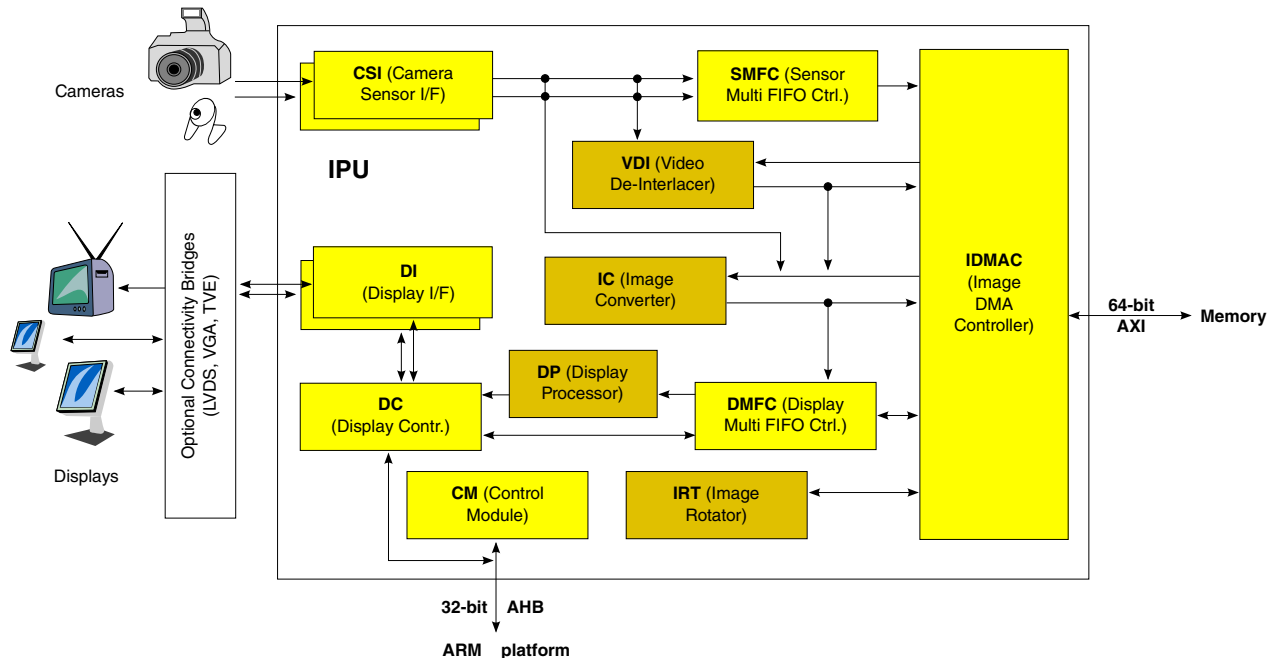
Cameras

CSI (Camera Sensor I/F)

SMFC (Sensor Multi FIFO Ctrl.)

IPU

VDI (Video De-Interlacer)

Optional Connectivity Bridges (LVDS, VGA, TVE)

DI (Display I/F)

IC (Image Converter)

IDMAC (Image DMA Controller)

64-bit AXI

Memory

DP (Display Processor)

DC (Display Contr.)

DMFC (Display Multi FIFO Ctrl.)

Displays

CM (Control Module)

IRT (Image Rotator)

32-bit AHB

ARM platform